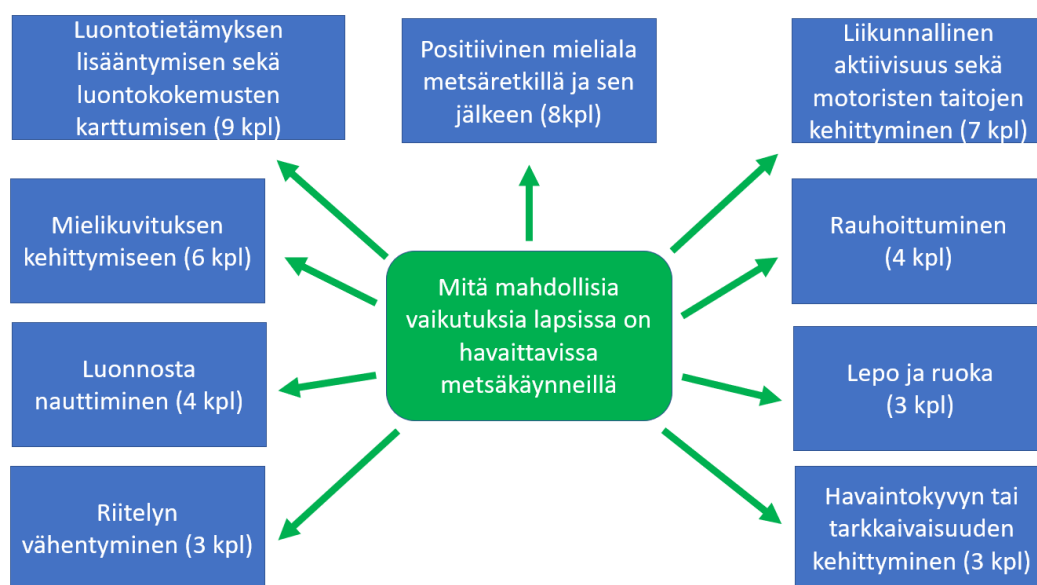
Luontotietämyksen lisääntymisen sekä luontokokemusten karttumisen (9 kpl)

Positiivinen mieliala metsäretkillä ja sen jälkeen (8kpl)

Liikunnallinen aktiivisuus sekä motoristen taitojen kehittyminen (7 kpl)

Mielikuvituksen kehittymiseen (6 kpl)

Mitä mahdollisia vaikutuksia lapsissa on havaittavissa metsäkäynneillä

Rauhoittuminen (4 kpl)

Luonnosta nauttiminen (4 kpl)

Lepo ja ruoka (3 kpl)

Riitelyn vähentyminen (3 kpl)

Havaintokyvyn tai tarkkaivaisuuden kehittyminen (3 kpl)